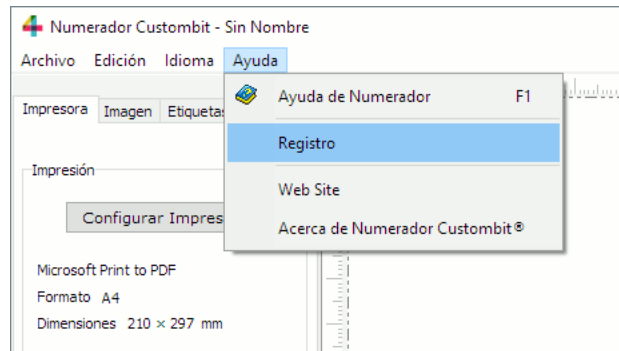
Numerador Custombit - Sin Nombre

Archivo Edición Idioma Ayuda

Impresora Imagen Etiquetas

Impresión

Configurar Impres

Microsoft Print to PDF

Formato A4

Dimensiones 210 × 297 mm

Ayuda de Numerador F1

Registro

Web Site

Acerca de Numerador Custombit®